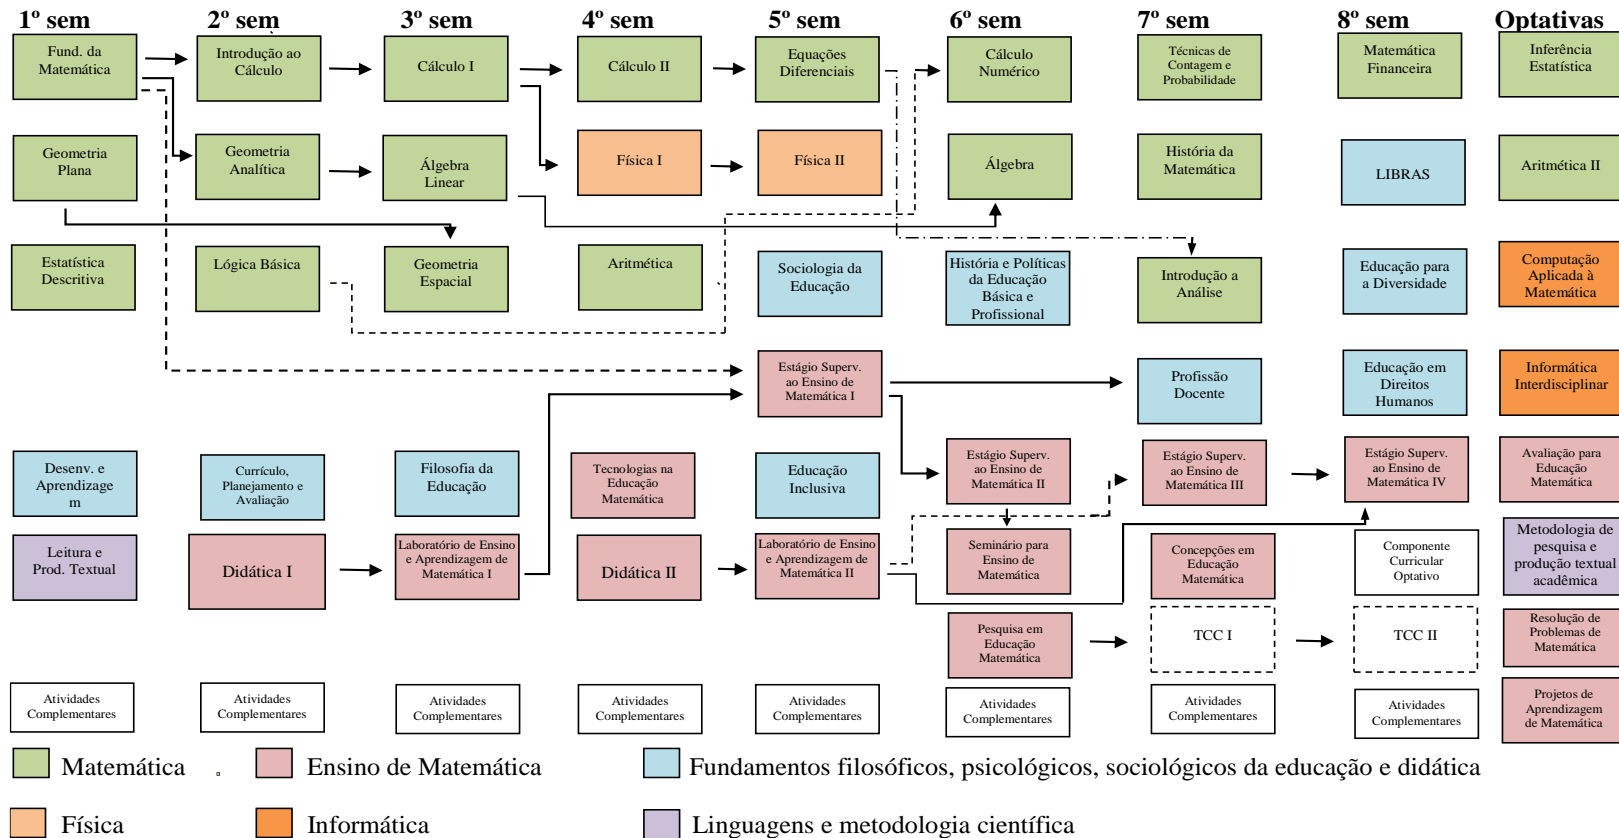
1º sem

Fund. da Matemática

Geometria Plana

Estatística Descritiva

Desenv. e Aprendizagem

Leitura e Prod. Textual

Atividades Complementares

2º sem

Introdução ao Cálculo

Geometria Analítica

Lógica Básica

Currículo, Planejamento e Avaliação

Didática I

Atividades Complementares

3º sem

Cálculo I

Álgebra Linear

Geometria Espacial

Filosofia da Educação

Laboratório de Ensino e Aprendizagem de Matemática I

Atividades Complementares

4º sem

Cálculo II

Física I

Aritmética

Tecnologias na Educação Matemática

Didática II

Atividades Complementares

5º sem

Equações Diferenciais

Física II

Sociologia da Educação

Estágio Superv. ao Ensino de Matemática I

Educação Inclusiva

Laboratório de Ensino e Aprendizagem de Matemática II

Atividades Complementares

6º sem

Cálculo Numérico

Álgebra

História e Políticas da Educação Básica e Profissional

Estágio Superv. ao Ensino de Matemática II

Seminário para Ensino de Matemática

Pesquisa em Educação Matemática

Atividades Complementares

7º sem

Técnicas de Contagem e Probabilidade

História da Matemática

Introdução a Análise

Profissão Docente

Estágio Superv. ao Ensino de Matemática III

Concepções em Educação Matemática

TCC I

Atividades Complementares

8º sem

Matemática Financeira

LIBRAS

Educação para a Diversidade

Educação em Direitos Humanos

Estágio Superv. ao Ensino de Matemática IV

Componente Curricular Optativo

TCC II

Atividades Complementares

Optativas

Inferência Estatística

Aritmética II

Computação Aplicada à Matemática

Informática Interdisciplinar

Avaliação para Educação Matemática

Metodologia de pesquisa e produção textual acadêmica

Resolução de Problemas de Matemática

Projetos de Aprendizagem de Matemática

Matemática

Ensino de Matemática

Fundamentos filosóficos, psicológicos, sociológicos da educação e didática

Física

Informática

Linguagens e metodologia científica